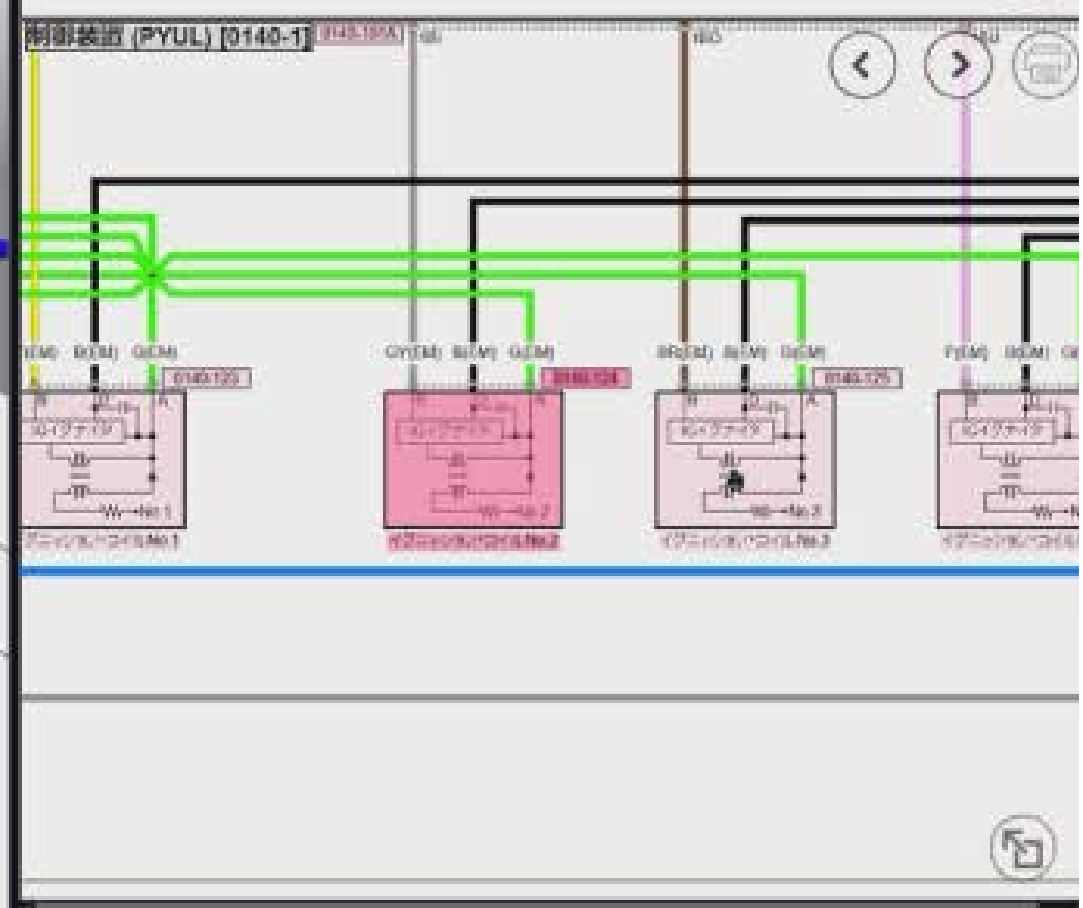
制御装置 (PYUL) [0140-1] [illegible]

Y(EM) B(EM) G(EM) 0140-123
B D A
IGノイグナイタ
No.1
イグニッションコイルNo.1

GY(EM) B(EM) G(EM) 0140-124
B D A
IGノイグナイタ
No.2
イグニッションコイルNo.2

BR(EM) B(EM) G(EM) 0140-125
B D A
IGノイグナイタ
No.3
イグニッションコイルNo.3

P(EM) B(EM) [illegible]
B D
IGノイグナイタ
イグニッションコイル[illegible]